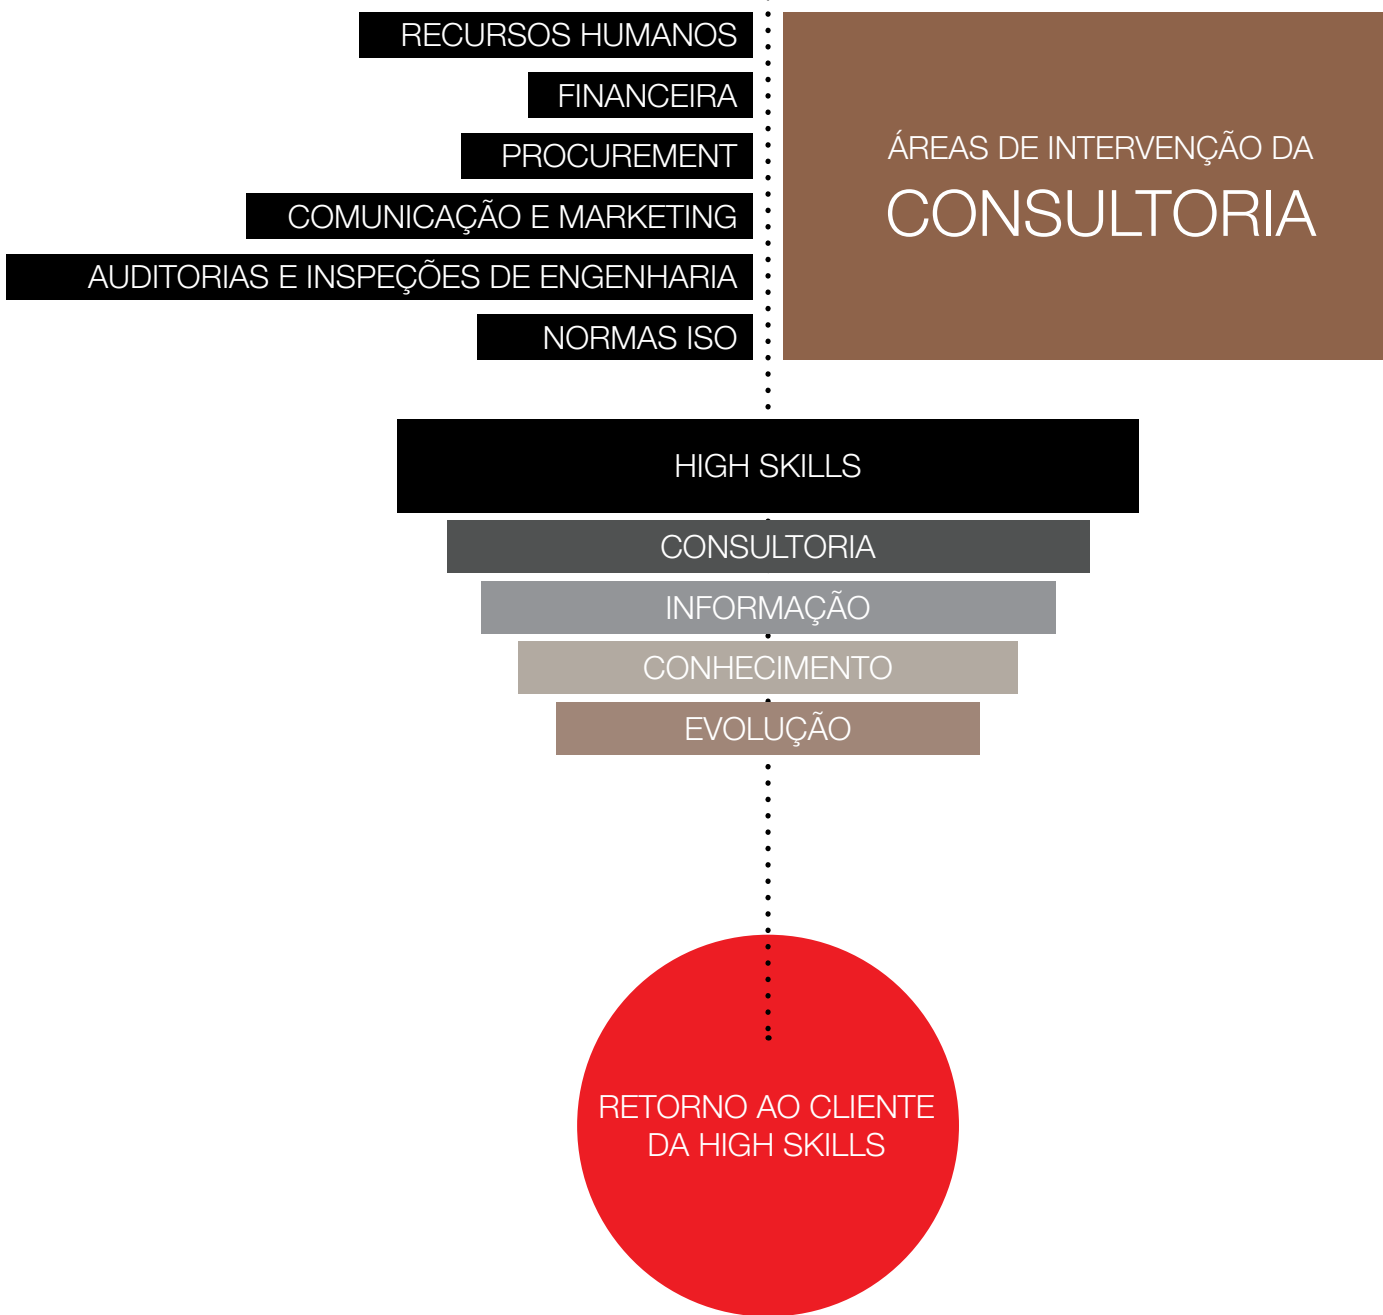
RECURSOS HUMANOS

FINANCEIRA

PROCUREMENT

COMUNICAÇÃO E MARKETING

AUDITORIAS E INSPEÇÕES DE ENGENHARIA

NORMAS ISO

ÁREAS DE INTERVENÇÃO DA
CONSULTORIA

HIGH SKILLS

CONSULTORIA

INFORMAÇÃO

CONHECIMENTO

EVOLUÇÃO

RETORNO AO CLIENTE DA HIGH SKILLS